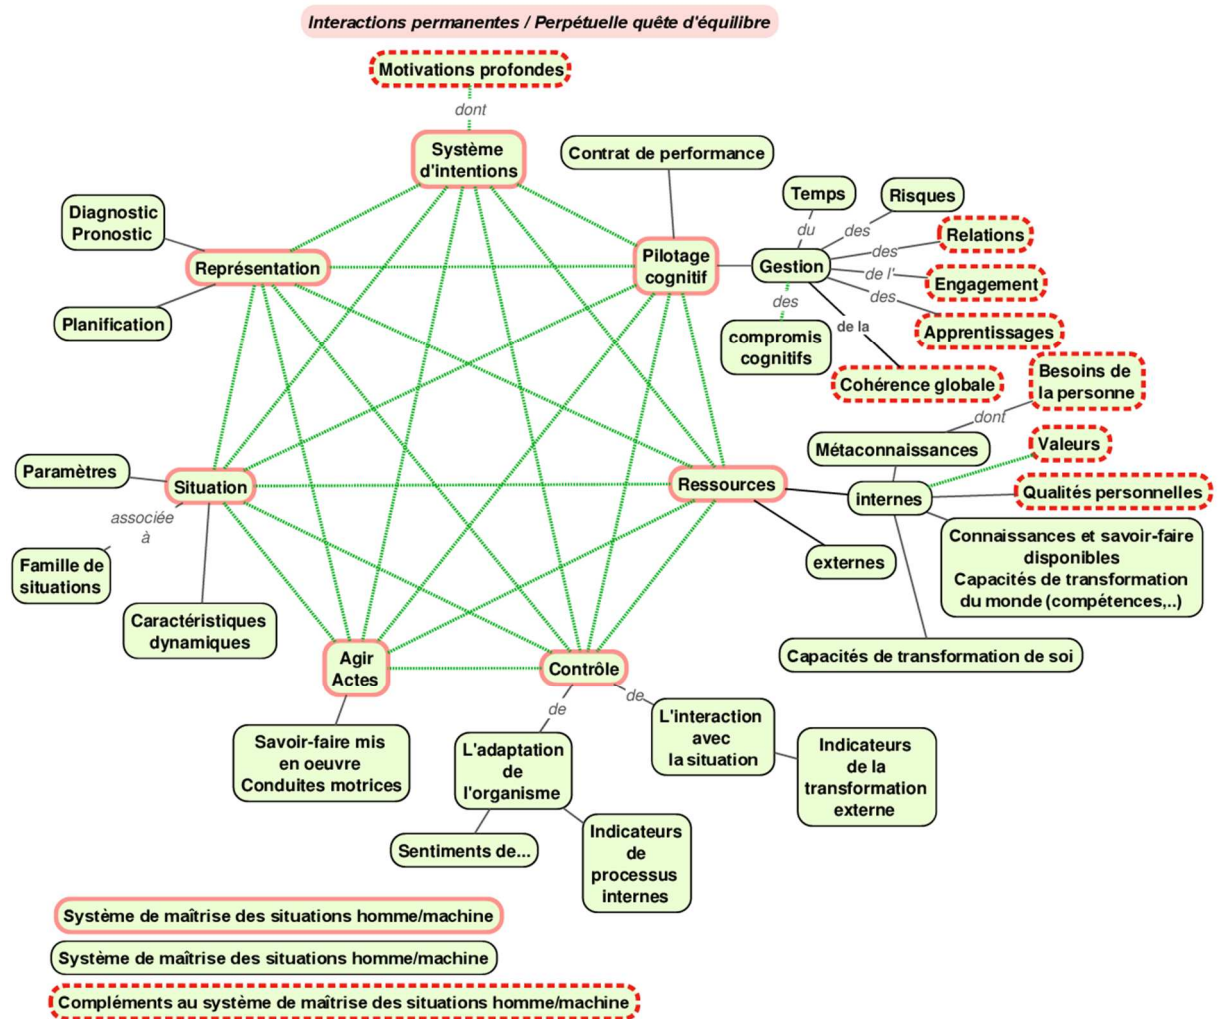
Interactions permanentes / Perpétuelle quête d'équilibre

Motivations profondes

dont

Système d'intentions

Contrat de performance

Diagnostic
Pronostic

Représentation

Planification

Pilotage cognitif

Gestion

Temps

du

Risques

des

Relations

des

Engagement

de l'

Apprentissages

des

des

compromis cognitifs

de la

Cohérence globale

Besoins de la personne

dont

Métaconnaissances

Valeurs

Paramètres

Situation

associée à

Famille de situations

Caractéristiques dynamiques

Ressources

internes

Qualités personnelles

Connaissances et savoir-faire disponibles
Capacités de transformation du monde (compétences,..)

externes

Capacités de transformation de soi

Agir
Actes

Contrôle

de

de

L'interaction avec la situation

Indicateurs de la transformation externe

Savoir-faire mis en oeuvre
Conduites motrices

L'adaptation de l'organisme

Sentiments de...

Indicateurs de processus internes

Système de maîtrise des situations homme/machine

Système de maîtrise des situations homme/machine

Compléments au système de maîtrise des situations homme/machine